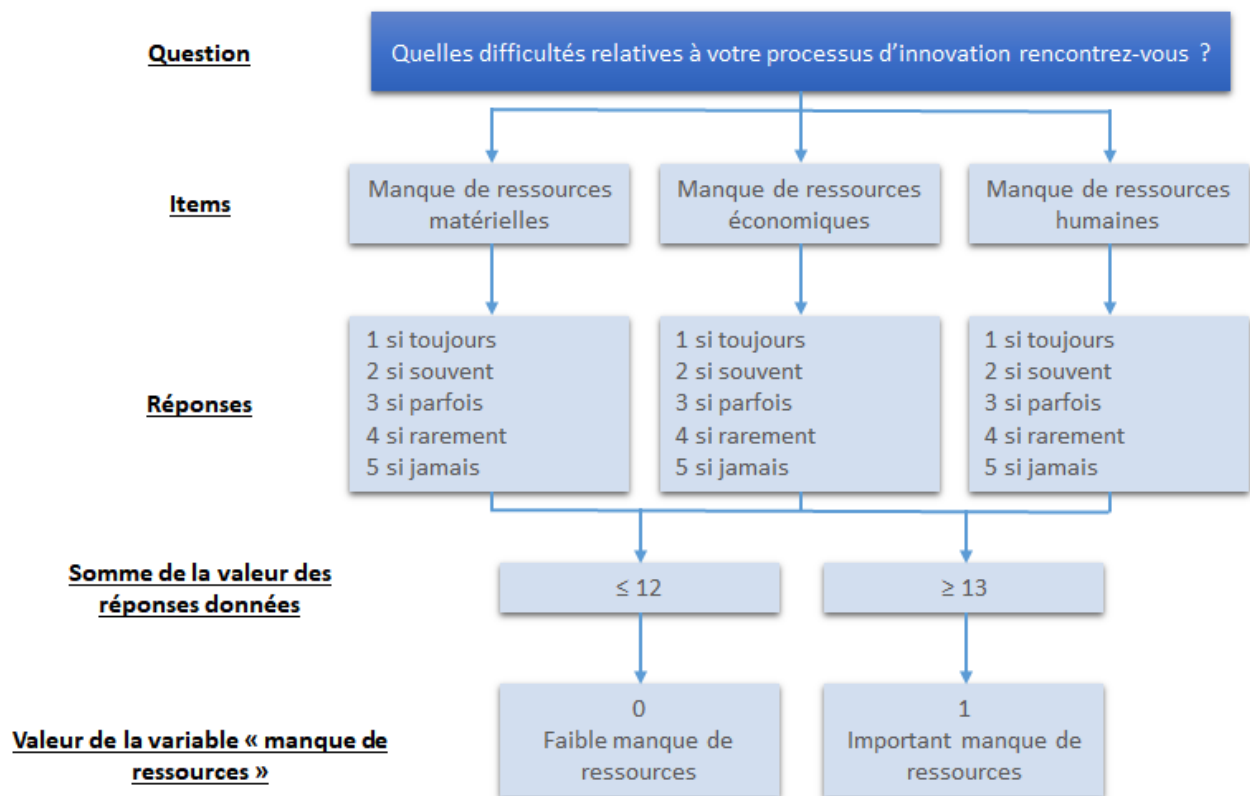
Question

Quelles difficultés relatives à votre processus d'innovation rencontrez-vous ?

Items

Manque de ressources matérielles

Manque de ressources économiques

Manque de ressources humaines

Réponses

1 si toujours
2 si souvent
3 si parfois
4 si rarement
5 si jamais

1 si toujours
2 si souvent
3 si parfois
4 si rarement
5 si jamais

1 si toujours
2 si souvent
3 si parfois
4 si rarement
5 si jamais

Somme de la valeur des réponses données

$\leq 12$

$\geq 13$

Valeur de la variable « manque de ressources »

0
Faible manque de ressources

1
Important manque de ressources